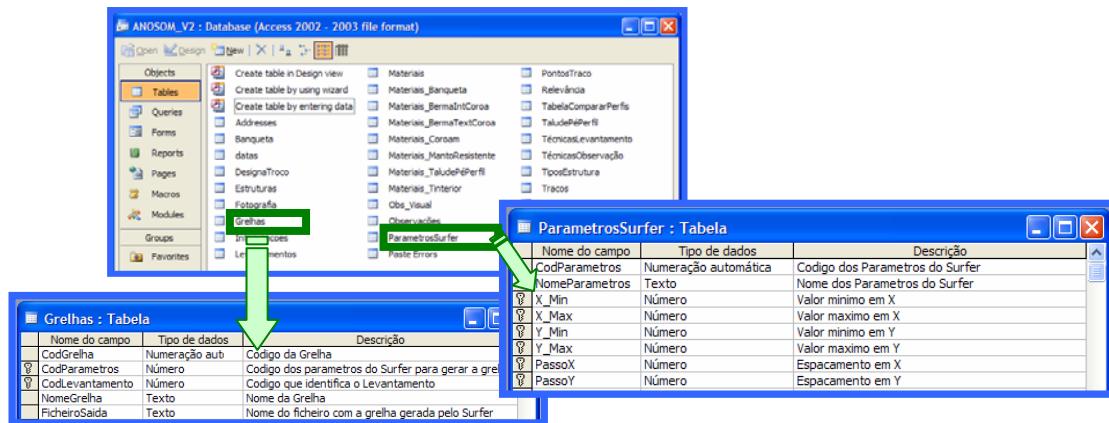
ANOSOM_V2 : Database (Access 2002 - 2003 file format)

Open Design New

Objects
Tables
Queries
Forms
Reports
Pages
Macros
Modules
Groups
Favorites

Create table in Design view
Create table by using wizard
Create table by entering data
Addresses
Banqueta
datas
DesignaTroco
Estruturas
Fotografia
Grelhas
In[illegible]coes
Le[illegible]mentos

Materiais
Materiais_Banqueta
Materiais_BermaIntCoroa
Materiais_BermaTextCoroa
Materiais_Coroam
Materiais_MantoResistente
Materiais_TaludePéPerfil
Materiais_Tinterior
Obs_Visual
Observações
ParametrosSurfer
Paste Errors

PontosTraco
Relevância
TabelaCompararPerfis
TaludePéPerfil
TécnicasLevantamento
TécnicasObservação
TiposEstrutura
Tracos

ParametrosSurfer : Tabela

| Nome do campo | Tipo de dados | Descrição |
|---|---|---|
| CodParametros | Numeração automática | Codigo dos Parametros do Surfer |
| NomeParametros | Texto | Nome dos Parametros do Surfer |
| X_Min | Número | Valor minimo em X |
| X_Max | Número | Valor maximo em X |
| Y_Min | Número | Valor minimo em Y |
| Y_Max | Número | Valor maximo em Y |
| PassoX | Número | Espacamento em X |
| PassoY | Número | Espacamento em Y |

Grelhas : Tabela

| Nome do campo | Tipo de dados | Descrição |
|---|---|---|
| CodGrelha | Numeração auto | Codigo da Grelha |
| CodParametros | Número | Codigo dos parametros do Surfer para gerar a grel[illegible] |
| CodLevantamento | Número | Codigo que identifica o Levantamento |
| NomeGrelha | Texto | Nome da Grelha |
| FicheiroSaida | Texto | Nome do ficheiro com a grelha gerada pelo Surfer |